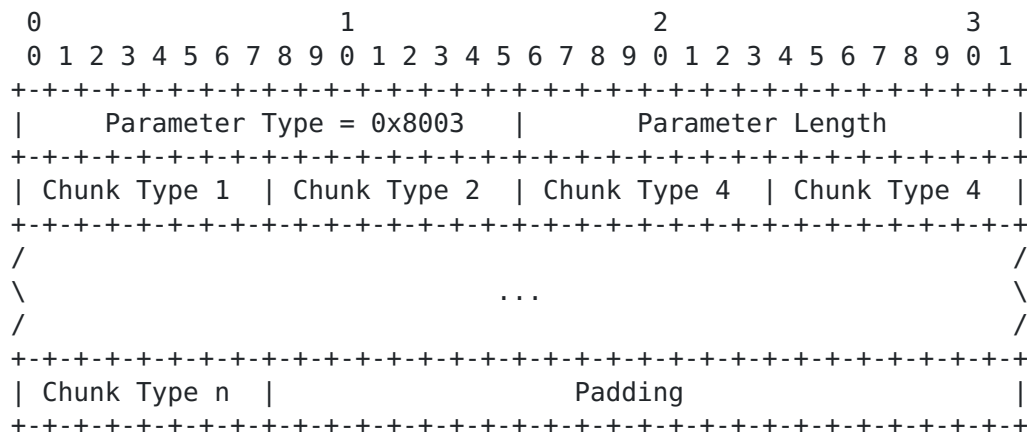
0                   1                   2                   3
 0 1 2 3 4 5 6 7 8 9 0 1 2 3 4 5 6 7 8 9 0 1 2 3 4 5 6 7 8 9 0 1
+-+-+-+-+-+-+-+-+-+-+-+-+-+-+-+-+-+-+-+-+-+-+-+-+-+-+-+-+-+-+-+-+
|     Parameter Type = 0x8003   |      Parameter Length         |
+-+-+-+-+-+-+-+-+-+-+-+-+-+-+-+-+-+-+-+-+-+-+-+-+-+-+-+-+-+-+-+-+
| Chunk Type 1  | Chunk Type 2  | Chunk Type 4  | Chunk Type 4  |
+-+-+-+-+-+-+-+-+-+-+-+-+-+-+-+-+-+-+-+-+-+-+-+-+-+-+-+-+-+-+-+-+
/                                                               /
\                              ...                              \
/                                                               /
+-+-+-+-+-+-+-+-+-+-+-+-+-+-+-+-+-+-+-+-+-+-+-+-+-+-+-+-+-+-+-+-+
| Chunk Type n  |                    Padding                    |
+-+-+-+-+-+-+-+-+-+-+-+-+-+-+-+-+-+-+-+-+-+-+-+-+-+-+-+-+-+-+-+-+